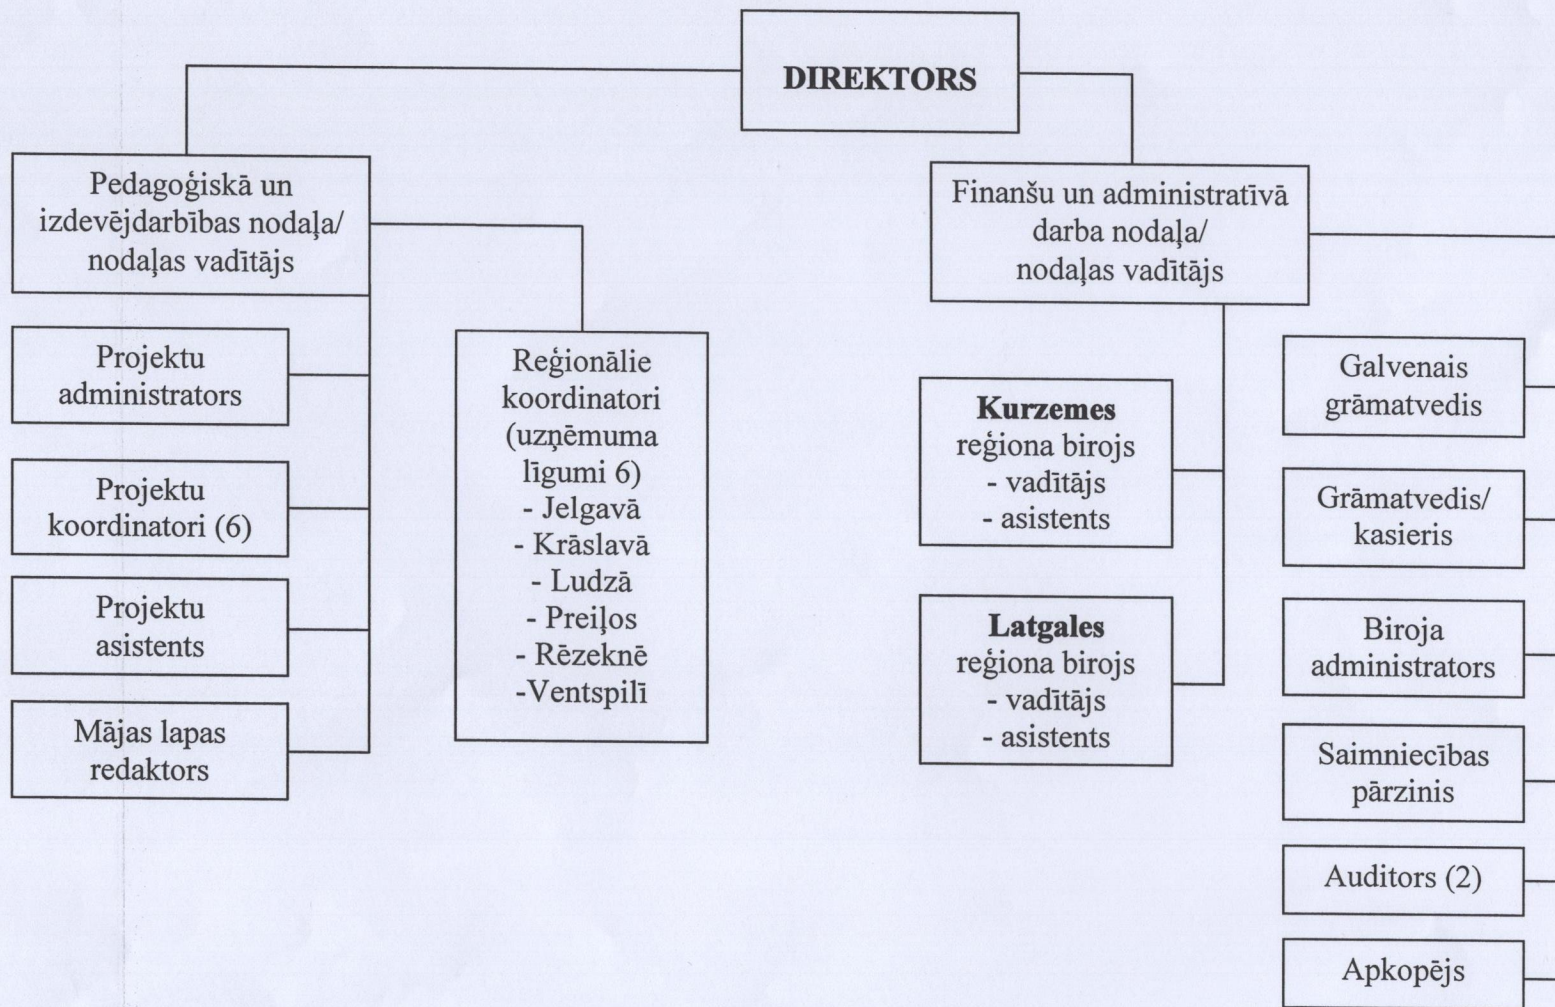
DIREKTORS

Pedagoģiskā un izdevējdarbības nodaļa/ nodaļas vadītājs

Projektu administrators

Projektu koordinatori (6)

Projektu asistents

Mājas lapas redaktors

Reģionālie koordinatori (uzņēmuma līgumi 6)
- Jelgavā
- Krāslavā
- Ludzā
- Preiļos
- Rēzeknē
-Ventspilī

Finanšu un administratīvā darba nodaļa/ nodaļas vadītājs

Kurzemes reģiona birojs
- vadītājs
- asistents

Latgales reģiona birojs
- vadītājs
- asistents

Galvenais grāmatvedis

Grāmatvedis/ kasieris

Biroja administrators

Saimniecības pārzinis

Auditors (2)

Apkopējs